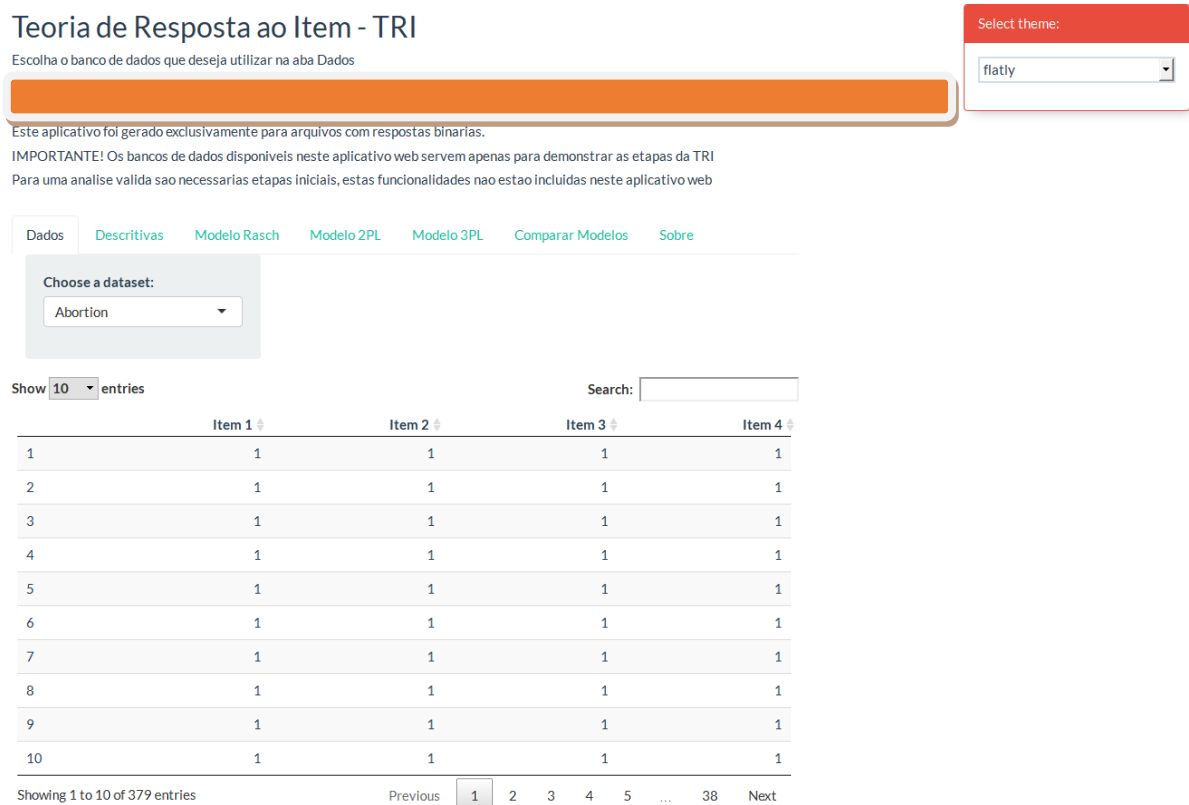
Teoria de Resposta ao Item - TRI

Escolha o banco de dados que deseja utilizar na aba Dados

Select theme:

flatly

Este aplicativo foi gerado exclusivamente para arquivos com respostas binarias.

IMPORTANTE! Os bancos de dados disponiveis neste aplicativo web servem apenas para demonstrar as etapas da TRI

Para uma analise valida sao necessarias etapas iniciais, estas funcionalidades nao estao incluidas neste aplicativo web

Dados Descritivas Modelo Rasch Modelo 2PL Modelo 3PL Comparar Modelos Sobre

Choose a dataset:

Abortion

Show 10 entries

Search:

| | Item 1 | Item 2 | Item 3 | Item 4 |
|---|---|---|---|---|
| 1 | 1 | 1 | 1 | 1 |
| 2 | 1 | 1 | 1 | 1 |
| 3 | 1 | 1 | 1 | 1 |
| 4 | 1 | 1 | 1 | 1 |
| 5 | 1 | 1 | 1 | 1 |
| 6 | 1 | 1 | 1 | 1 |
| 7 | 1 | 1 | 1 | 1 |
| 8 | 1 | 1 | 1 | 1 |
| 9 | 1 | 1 | 1 | 1 |
| 10 | 1 | 1 | 1 | 1 |

Showing 1 to 10 of 379 entries

Previous 1 2 3 4 5 … 38 Next